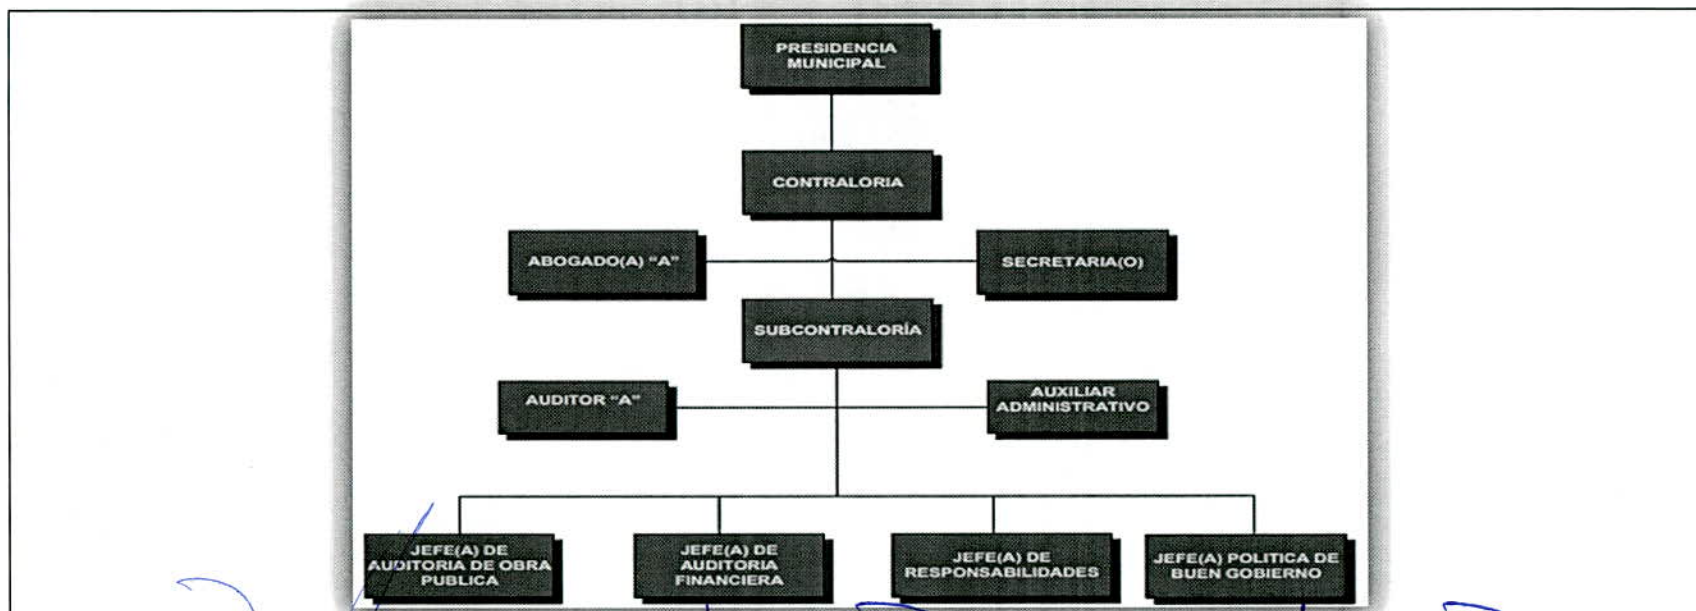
PRESIDENCIA MUNICIPAL

CONTRALORIA

ABOGADO(A) "A"

SECRETARIA(O)

SUBCONTRALORÍA

AUDITOR "A"

AUXILIAR ADMINISTRATIVO

JEFE(A) DE AUDITORIA DE OBRA PUBLICA

JEFE(A) DE AUDITORIA FINANCIERA

JEFE(A) DE RESPONSABILIDADES

JEFE(A) POLITICA DE BUEN GOBIERNO